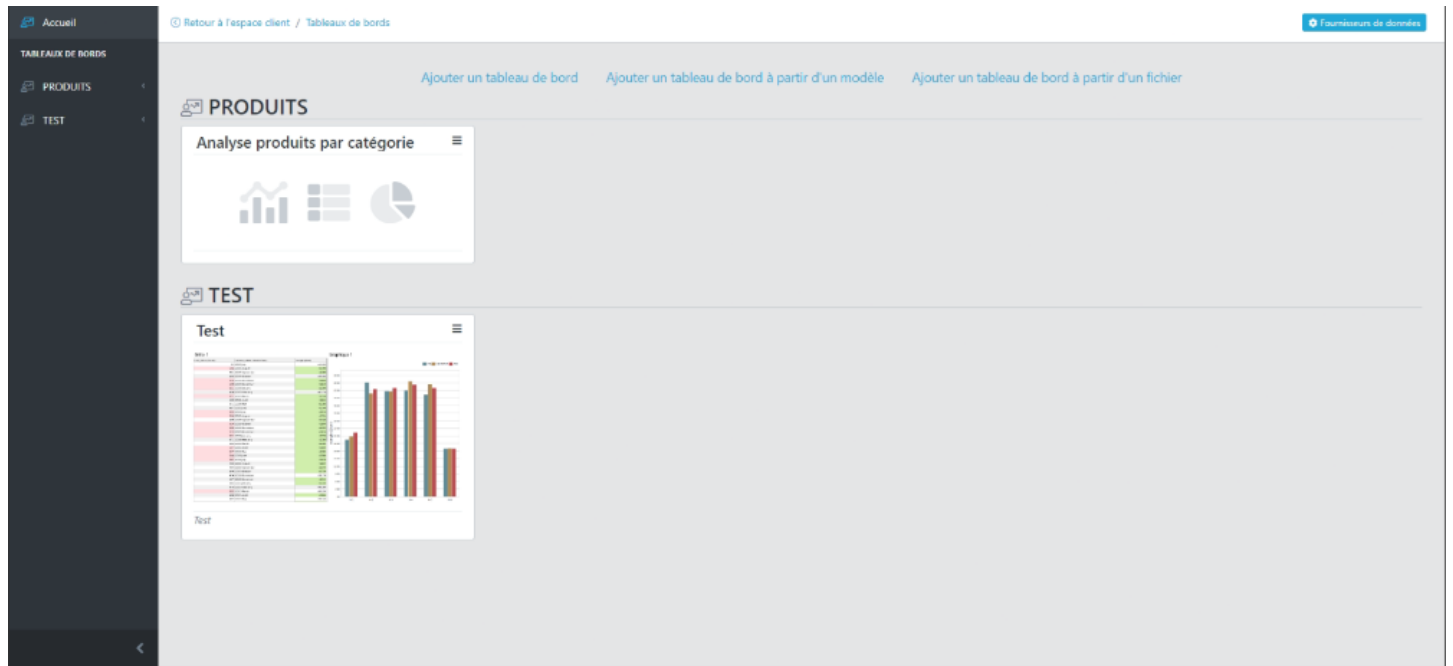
Accueil
TABLEAUX DE BORDS
PRODUITS
TEST

Retour à l'espace client / Tableaux de bords

Fournisseurs de données

Ajouter un tableau de bord   Ajouter un tableau de bord à partir d'un modèle   Ajouter un tableau de bord à partir d'un fichier

PRODUITS

Analyse produits par catégorie

TEST

Test

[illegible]

Test